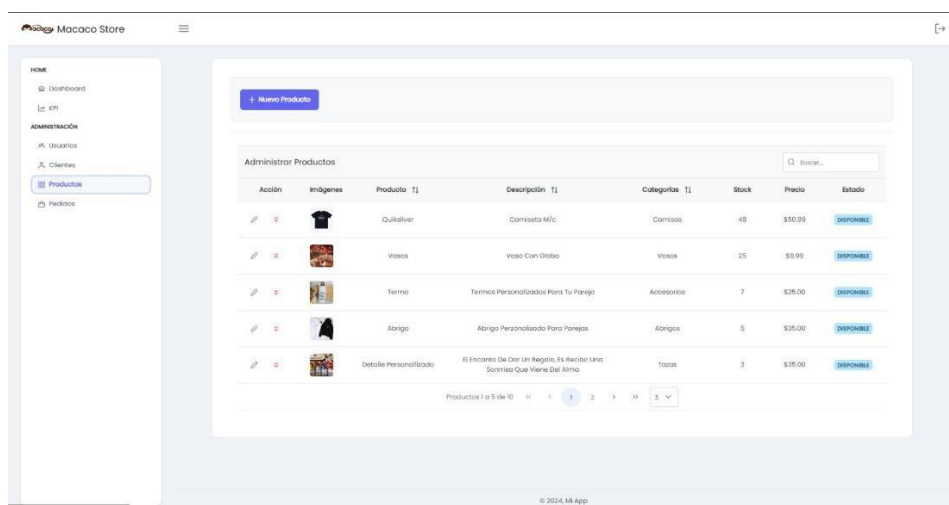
Macaco Store

HOME
Dashboard
KPI
ADMINISTRACIÓN
Usuarios
Clientes
Productos
Pedidos

+ Nuevo Producto

Administrar Productos

Buscar...

| Acción | Imágenes | Producto | Descripción | Categorías | Stock | Precio | Estado |
|---|---|---|---|---|---|---|---|
| | | Quiksilver | Camiseta M/c | Camisas | 48 | $50.99 | DISPONIBLE |
| | | Vasos | Vaso Con Globo | Vasos | 25 | $9.99 | DISPONIBLE |
| | | Termo | Termos Personalizados Para Tu Pareja | Accesorios | 7 | $25.00 | DISPONIBLE |
| | | Abrigo | Abrigo Perzonalizado Para Parejas | Abrigos | 5 | $35.00 | DISPONIBLE |
| | | Detalle Personalizado | El Encanto De Dar Un Regalo, Es Recibir Una Sonrrisa Que Viene Del Alma | Tazas | 3 | $35.00 | DISPONIBLE |

Productos 1 a 5 de 10 « ‹ 1 2 › » 5

© 2024, Mi App